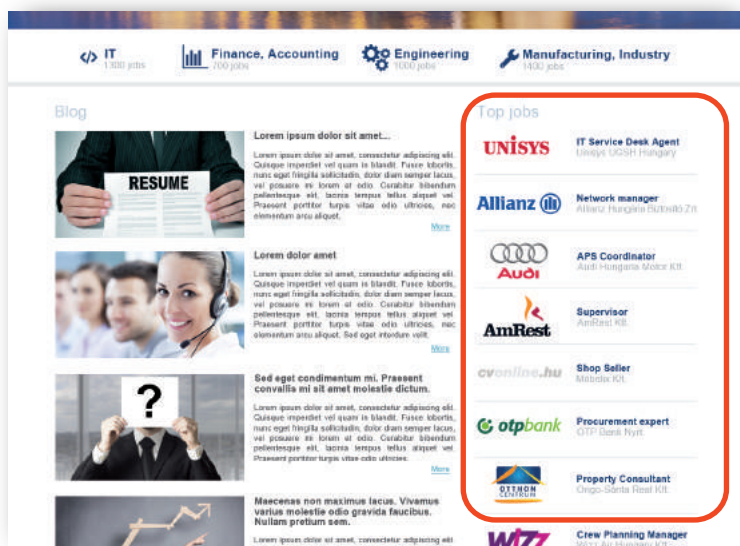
IT
1 800 jobs

Finance, Accounting
700 jobs

Engineering
1000 jobs

Manufacturing, Industry
1400 jobs

Blog

RESUME

Lorem ipsum dolor sit amet...

Lorem ipsum dolor sit amet, consectetur adipiscing elit. Quisque imperdiet vel quam in blandit. Fusce lobortis, nunc eget fringilla sollicitudin, dolor diam semper lacus, vel posuere mi lorem at odio. Curabitur bibendum pellentesque elit, lacinia tempus tellus aliquet vel. Praesent porttitor turpis vitae odio ultrices, nec elementum arcu aliquet.

More

Lorem dolor amet

Lorem ipsum dolor sit amet, consectetur adipiscing elit. Quisque imperdiet vel quam in blandit. Fusce lobortis, nunc eget fringilla sollicitudin, dolor diam semper lacus, vel posuere mi lorem at odio. Curabitur bibendum pellentesque elit, lacinia tempus tellus aliquet vel. Praesent porttitor turpis vitae odio ultrices, nec elementum arcu aliquet. Sed eget interdum velit.

More

?

Sed eget condimentum mi. Praesent convallis mi sit amet molestie dictum.

Lorem ipsum dolor sit amet, consectetur adipiscing elit. Quisque imperdiet vel quam in blandit. Fusce lobortis, nunc eget fringilla sollicitudin, dolor diam semper lacus, vel posuere mi lorem at odio. Curabitur bibendum pellentesque elit, lacinia tempus tellus aliquet vel. Praesent porttitor turpis vitae odio ultrices.

More

Maecenas non maximus lacus. Vivamus varius molestie odio gravida faucibus. Nullam pretium sem.

Lorem ipsum dolor sit amet, consectetur adipiscing elit.

Top jobs

UNISYS
IT Service Desk Agent
Unisys UGSH Hungary

Allianz
Network manager
Allianz Hungária Biztosító Zrt.

Audi
APS Coordinator
Audi Hungaria Motor Kft.

AmRest
Supervisor
AmRest Kft.

cvonline.hu
Shop Seller
Mobilix Kft.

otpbank
Procurement expert
OTP Bank Nyrt.

OTTHON CENTRUM
Property Consultant
Ongo-Sánta Real Kft.

WIZZ
Crew Planning Manager
Wizz Air Hungary Kft.